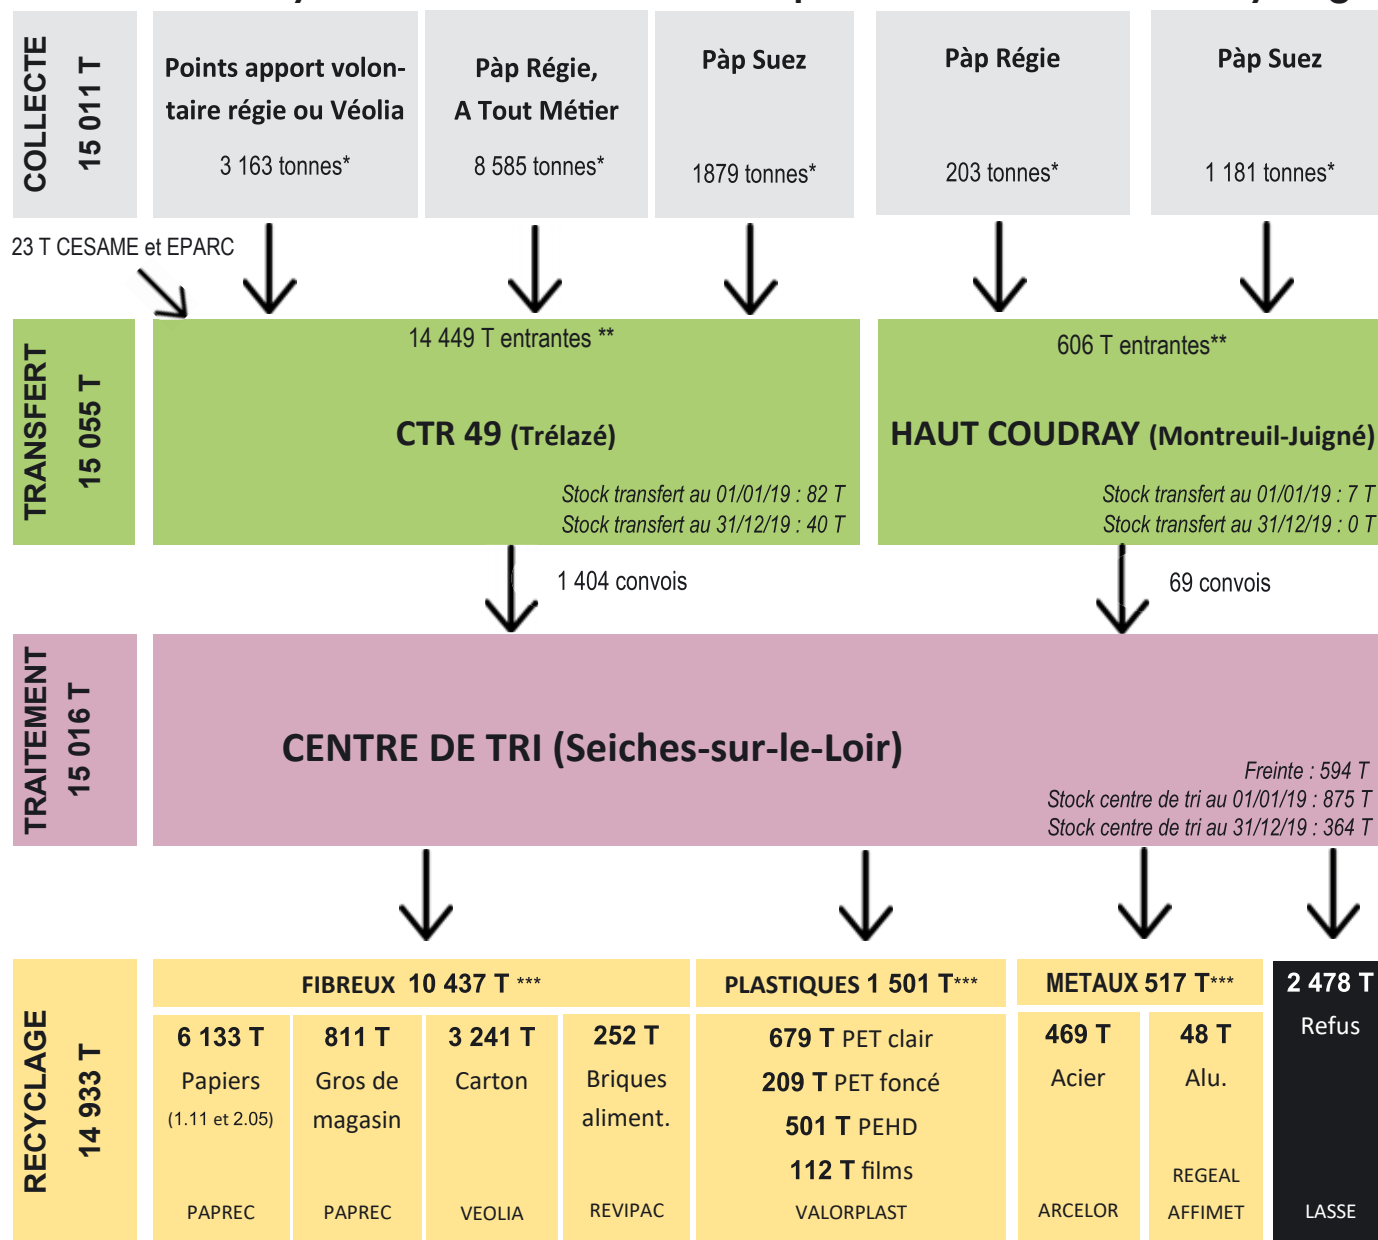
COLLECTE
15 011 T

Points apport volontaire régie ou Véolia
3 163 tonnes*

Pàp Régie, A Tout Métier
8 585 tonnes*

Pàp Suez
1879 tonnes*

Pàp Régie
203 tonnes*

Pàp Suez
1 181 tonnes*

23 T CESAME et EPARC

TRANSFERT
15 055 T

14 449 T entrantes **
CTR 49 (Trélazé)
Stock transfert au 01/01/19 : 82 T
Stock transfert au 31/12/19 : 40 T

606 T entrantes**
HAUT COUDRAY (Montreuil-Juigné)
Stock transfert au 01/01/19 : 7 T
Stock transfert au 31/12/19 : 0 T

1 404 convois

69 convois

TRAITEMENT
15 016 T

CENTRE DE TRI (Seiches-sur-le-Loir)
Freinte : 594 T
Stock centre de tri au 01/01/19 : 875 T
Stock centre de tri au 31/12/19 : 364 T

RECYCLAGE
14 933 T

FIBREUX 10 437 T ***
6 133 T Papiers (1.11 et 2.05) PAPREC
811 T Gros de magasin PAPREC
3 241 T Carton VEOLIA
252 T Briques aliment. REVIPAC

PLASTIQUES 1 501 T***
679 T PET clair
209 T PET foncé
501 T PEHD
112 T films
VALORPLAST

METAUX 517 T***
469 T Acier ARCELOR
48 T Alu. REGEAL AFFIMET

2 478 T
Refus
LASSE